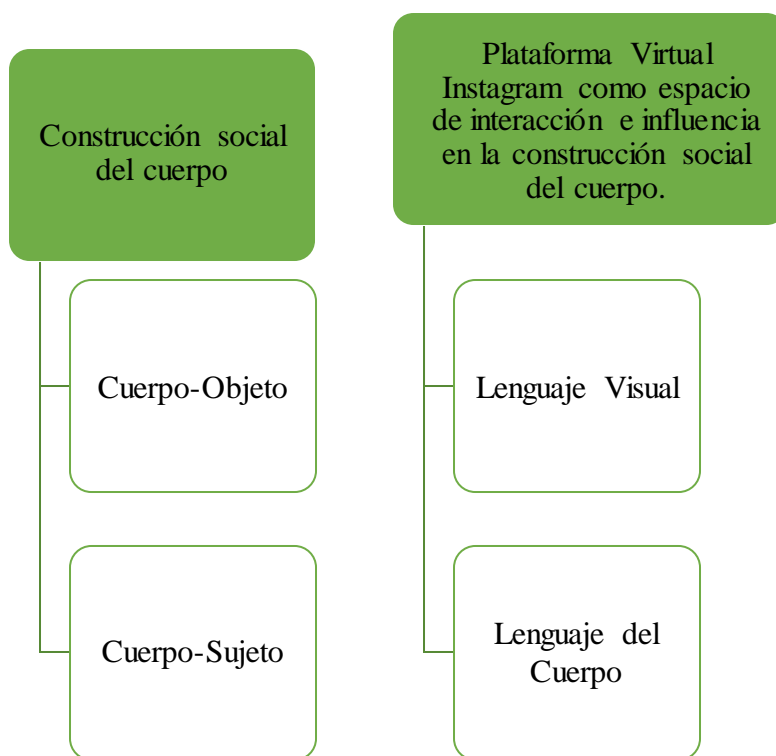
Construcción social del cuerpo

Cuerpo-Objeto

Cuerpo-Sujeto

Plataforma Virtual Instagram como espacio de interacción e influencia en la construcción social del cuerpo.

Lenguaje Visual

Lenguaje del Cuerpo